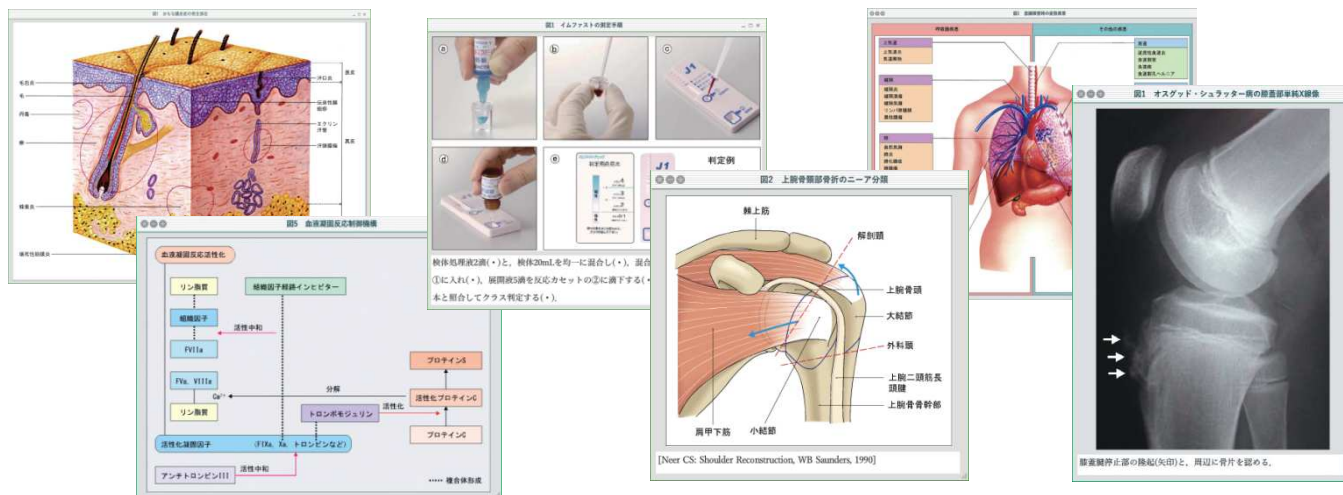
図1 からだ表皮の構造模式

毛包

汗孔

表皮

真皮

皮脂腺

エクリン汗腺

汗腺

脂肪組織

図5 血液凝固反応制御機構

血液凝固反応活性化

リン脂質

組織因子経路インヒビター

組織因子

活性中和

FVIIa

FVa、VIIIa

$Ca^{2+}$

リン脂質

分解

トロンボモジュリン

活性化

プロテインS

活性化プロテインC

プロテインC

活性化凝固因子（FIXa、Xa、トロンビンなど）

活性中和

アンチトロンビンIII

複合体形成

図1 イムファストの測定手順

a

b

c

d

e

判定例

検体処理液2滴（・）と、検体20mLを均一に混合し（・）、混合

①に入れ（・）、展開液5滴を反応カセットの②に滴下する（・

本と照合してクラス判定する（・）。

図2 上腕骨頸部骨折のニーア分類

棘上筋

解剖頸

上腕骨頭

大結節

外科頸

上腕二頭筋長頭腱

上腕骨骨幹部

肩甲下筋

小結節

[Neer CS: Shoulder Reconstruction, WB Saunders, 1990]

図1 呼吸器障害の全身所見

図1 オスグッド・シュラッター病の膝蓋部単純X線像

膝蓋腱停止部の隆起(矢印)と、周辺に骨片を認める。